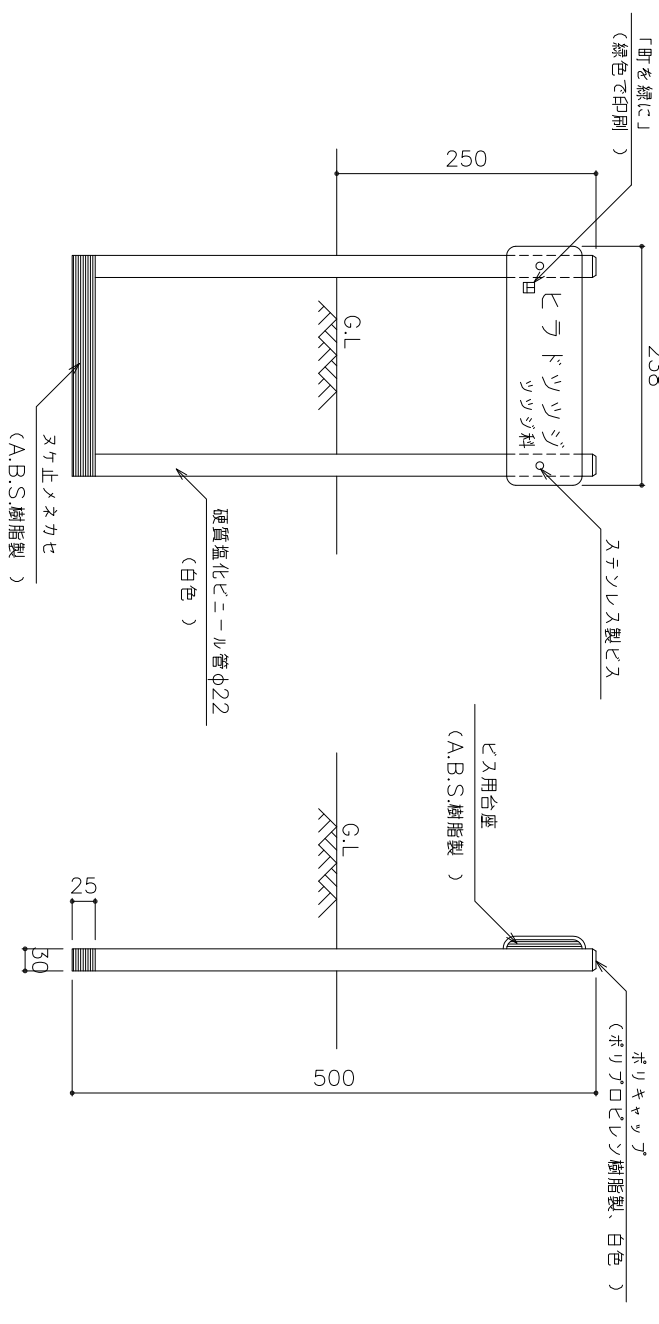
「町を緑に」
（緑色で印刷　）

250

230

ヒラドツツジ
ツツジ科

G.L

ステンレス製ビス

硬質塩化ビニール管φ22
（白色　）

ヌケ止メネカセ
（A.B.S.樹脂製　）

ビス用台座
（A.B.S.樹脂製　）

G.L

25

30

500

ポリキャップ
（ポリプロピレン樹脂製、白色　）